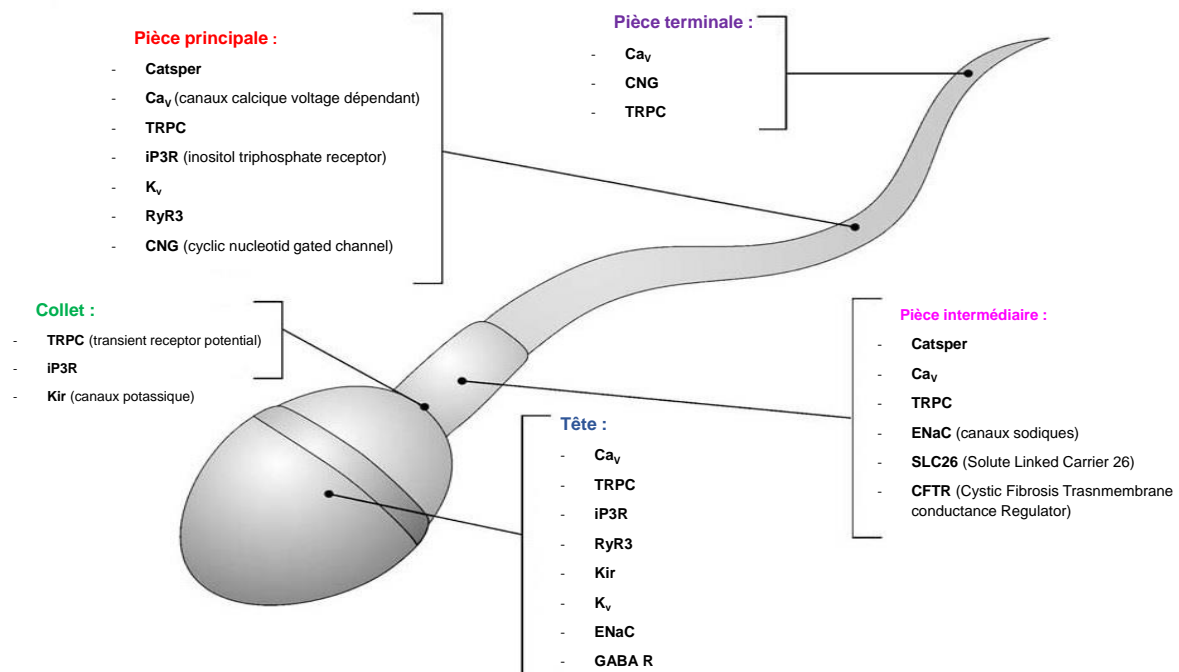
Pièce principale :

- **Catsper**
- **Ca$_V$** (canaux calcique voltage dépendant)
- **TRPC**
- **iP3R** (inositol triphosphate receptor)
- **K$_v$**
- **RyR3**
- **CNG** (cyclic nucleotid gated channel)

Pièce terminale :

- **Ca$_V$**
- **CNG**
- **TRPC**

Collet :

- **TRPC** (transient receptor potential)
- **iP3R**
- **Kir** (canaux potassique)

Pièce intermédiaire :

- **Catsper**
- **Ca$_V$**
- **TRPC**
- **ENaC** (canaux sodiques)
- **SLC26** (Solute Linked Carrier 26)
- **CFTR** (Cystic Fibrosis Trasnmembrane conductance Regulator)

Tête :

- **Ca$_V$**
- **TRPC**
- **iP3R**
- **RyR3**
- **Kir**
- **K$_v$**
- **ENaC**
- **GABA R**